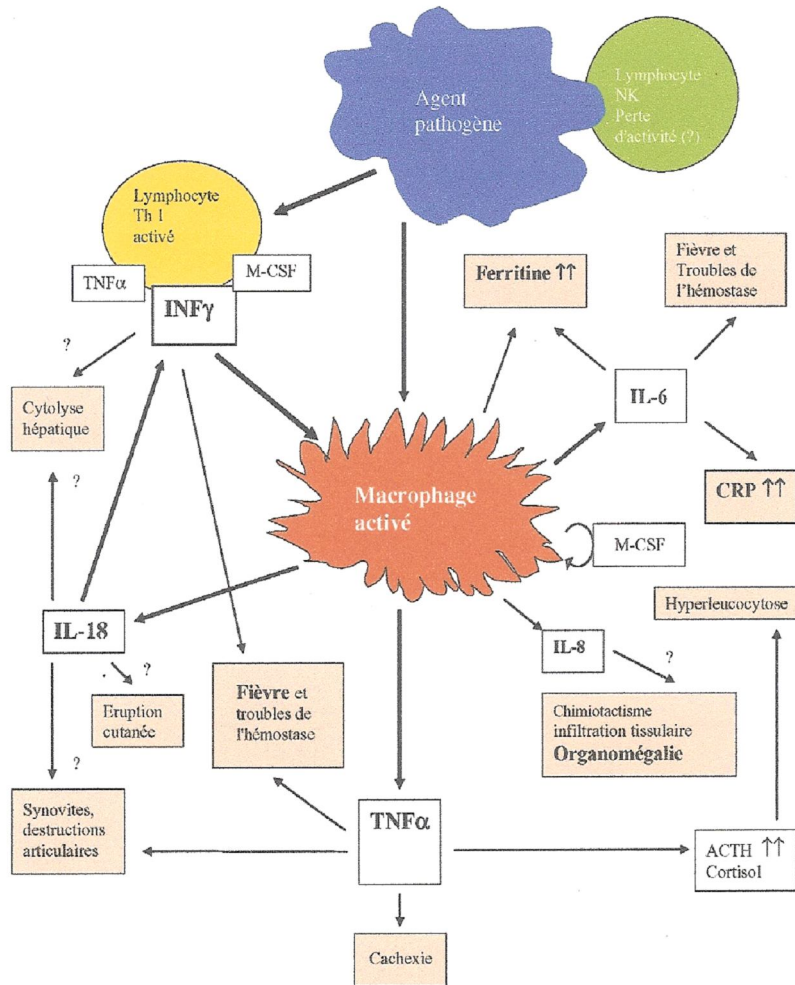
Agent pathogène

Lymphocyte NK Perte d'activité (?)

Lymphocyte Th 1 activé

TNFα

M-CSF

INFγ

Ferritine ↑↑

Fièvre et Troubles de l'hémostase

?

Cytolyse hépatique

IL-6

CRP ↑↑

?

Macrophage activé

M-CSF

Hyperleucocytose

IL-18

IL-8

?

?

Eruption cutanée

Fièvre et troubles de l'hémostase

Chimiotactisme infiltration tissulaire Organomégalie

?

Synovites, destructions articulaires

TNFα

ACTH ↑↑ Cortisol

Cachexie